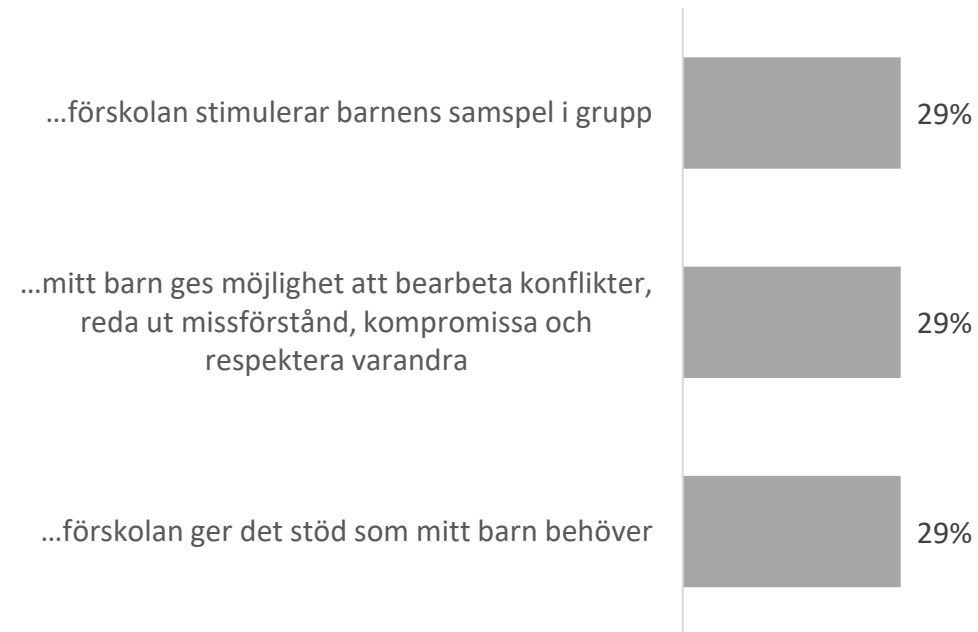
…förskolan stimulerar barnens samspel i grupp

29%

…mitt barn ges möjlighet att bearbeta konflikter, reda ut missförstånd, kompromissa och respektera varandra

29%

…förskolan ger det stöd som mitt barn behöver

29%